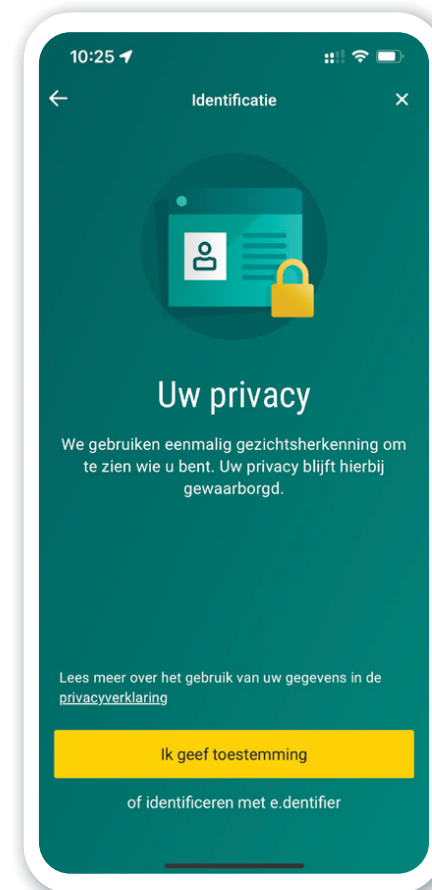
10:25

Identificatie

Uw privacy

We gebruiken eenmalig gezichtsherkenning om te zien wie u bent. Uw privacy blijft hierbij gewaarborgd.

Lees meer over het gebruik van uw gegevens in de privacyverklaring

Ik geef toestemming

of identificeren met e.dentifier